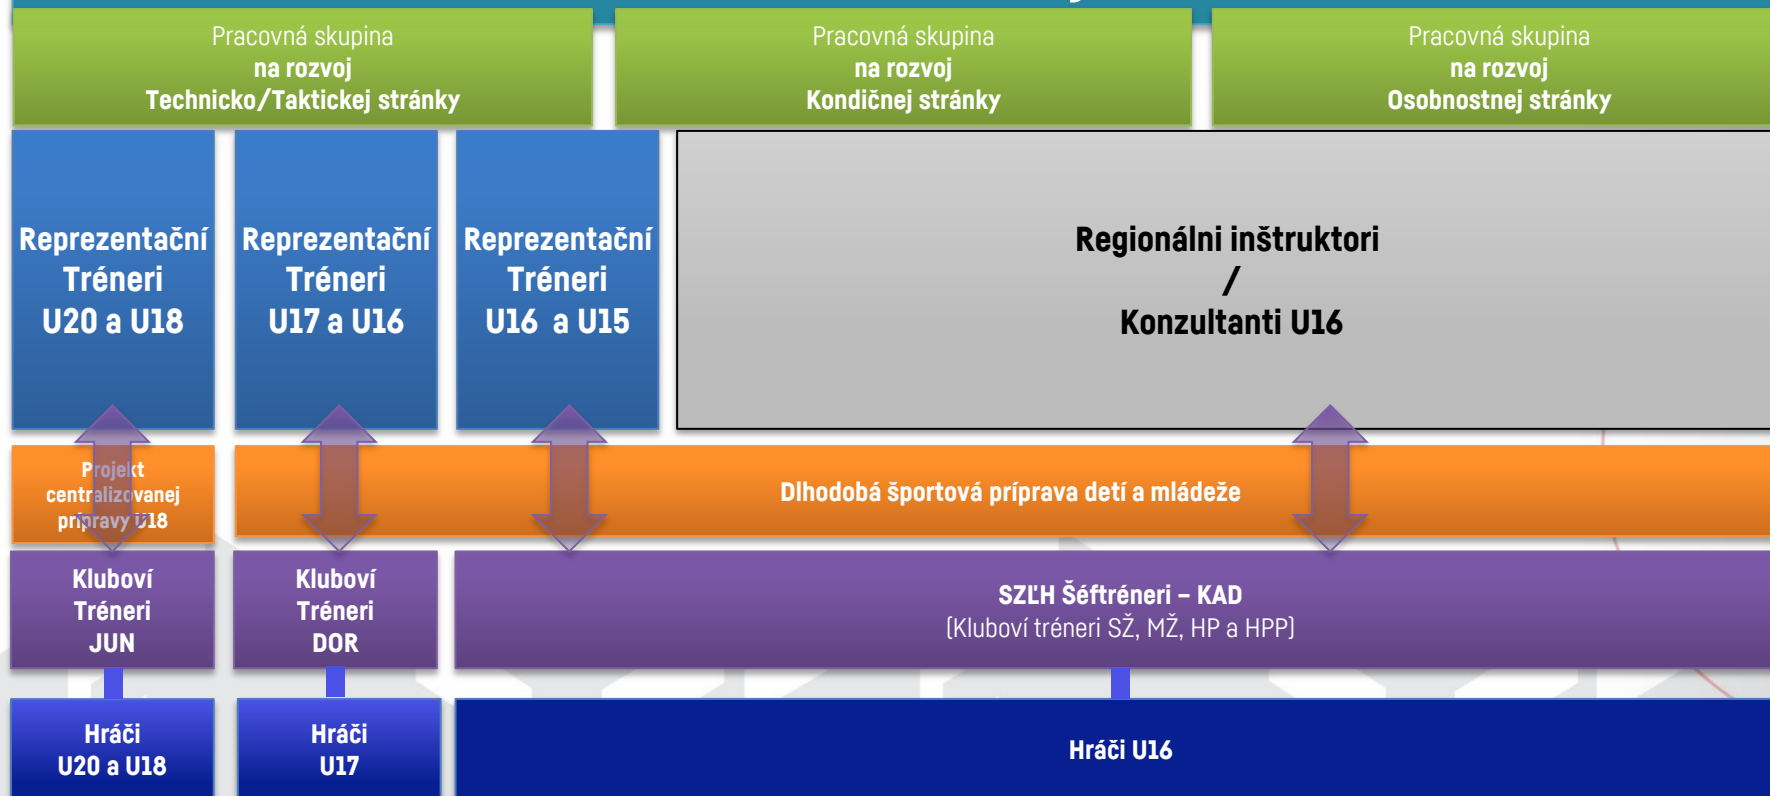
Pracovná skupina
na rozvoj
Technicko/Taktickej stránky

Pracovná skupina
na rozvoj
Kondičnej stránky

Pracovná skupina
na rozvoj
Osobnostnej stránky

Reprezentační
Tréneri
U20 a U18

Reprezentační
Tréneri
U17 a U16

Reprezentační
Tréneri
U16 a U15

Regionálni inštruktori
/
Konzultanti U16

Projekt
centralizovanej
prípravy U18

Dlhodobá športová príprava detí a mládeže

Kluboví
Tréneri
JUN

Kluboví
Tréneri
DOR

SZĽH Šéftréneri – KAD
(Kluboví tréneri SŽ, MŽ, HP a HPP)

Hráči
U20 a U18

Hráči
U17

Hráči U16